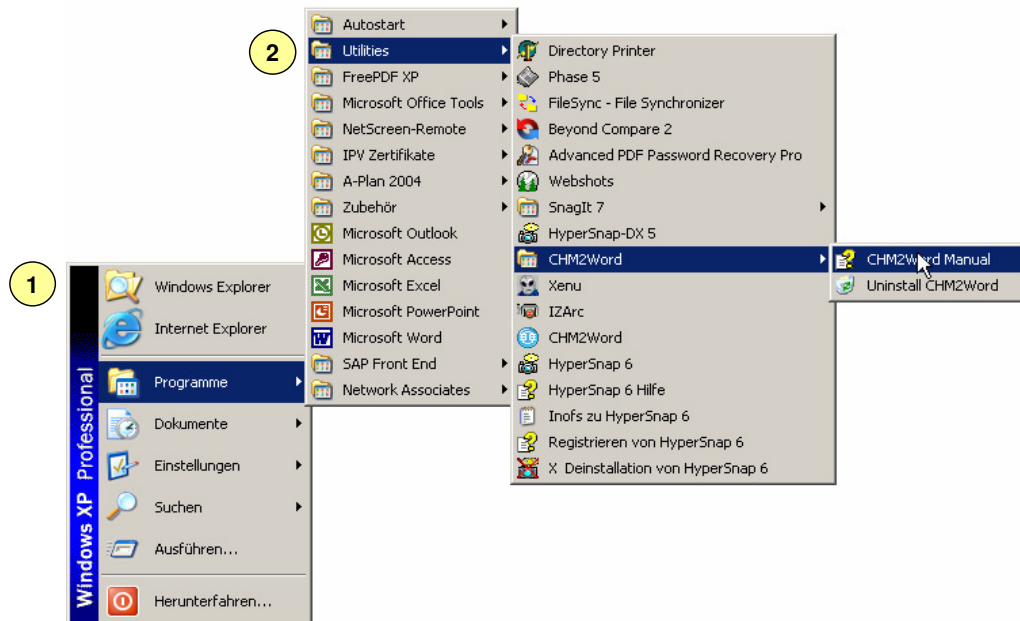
2

Autostart
Utilities
FreePDF XP
Microsoft Office Tools
NetScreen-Remote
IPV Zertifikate
A-Plan 2004
Zubehör
Microsoft Outlook
Microsoft Access
Microsoft Excel
Microsoft PowerPoint
Microsoft Word
SAP Front End
Network Associates

Directory Printer
Phase 5
FileSync - File Synchronizer
Beyond Compare 2
Advanced PDF Password Recovery Pro
Webshots
SnagIt 7
HyperSnap-DX 5
CHM2Word
Xenu
IZArc
CHM2Word
HyperSnap 6
HyperSnap 6 Hilfe
Inofs zu HyperSnap 6
Registrieren von HyperSnap 6
X Deinstallation von HyperSnap 6

CHM2Word Manual
Uninstall CHM2Word

1

Windows XP Professional
Windows Explorer
Internet Explorer
Programme
Dokumente
Einstellungen
Suchen
Ausführen...
Herunterfahren...